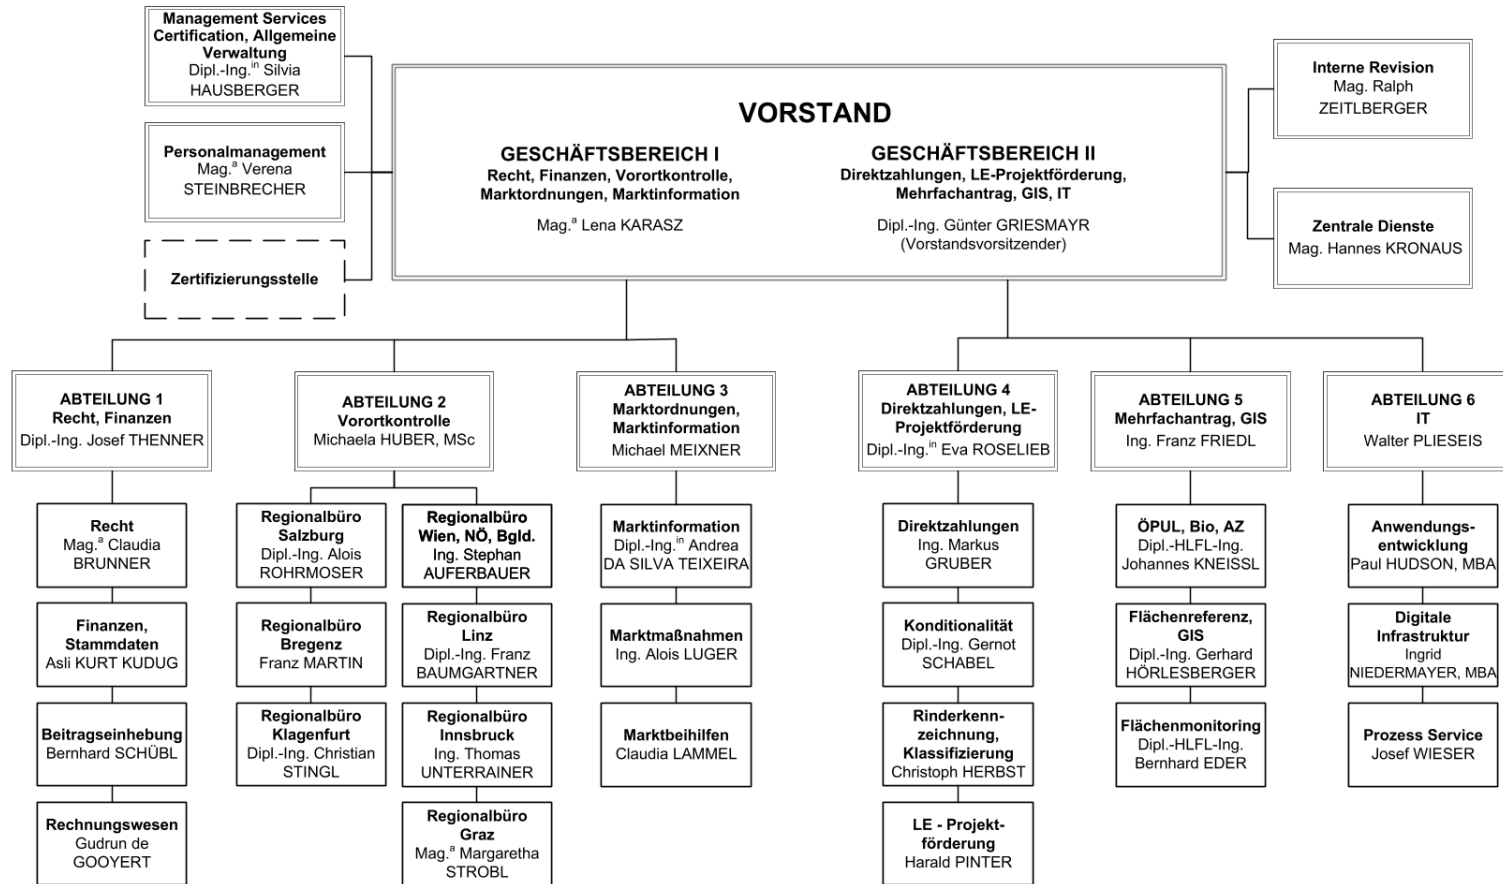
Management Services Certification, Allgemeine Verwaltung
Dipl.-Ing.$^{in}$ Silvia HAUSBERGER

Personalmanagement
Mag.$^{a}$ Verena STEINBRECHER

Zertifizierungsstelle

VORSTAND

GESCHÄFTSBEREICH I
Recht, Finanzen, Vorortkontrolle, Marktordnungen, Marktinformation
Mag.$^{a}$ Lena KARASZ

GESCHÄFTSBEREICH II
Direktzahlungen, LE-Projektförderung, Mehrfachantrag, GIS, IT
Dipl.-Ing. Günter GRIESMAYR
(Vorstandsvorsitzender)

Interne Revision
Mag. Ralph ZEITLBERGER

Zentrale Dienste
Mag. Hannes KRONAUS

ABTEILUNG 1
Recht, Finanzen
Dipl.-Ing. Josef THENNER

Recht
Mag.$^{a}$ Claudia BRUNNER

Finanzen, Stammdaten
Asli KURT KUDUG

Beitragseinhebung
Bernhard SCHÜBL

Rechnungswesen
Gudrun de GOOYERT

ABTEILUNG 2
Vorortkontrolle
Michaela HUBER, MSc

Regionalbüro Salzburg
Dipl.-Ing. Alois ROHRMOSER

Regionalbüro Bregenz
Franz MARTIN

Regionalbüro Klagenfurt
Dipl.-Ing. Christian STINGL

Regionalbüro Wien, NÖ, Bgld.
Ing. Stephan AUFERBAUER

Regionalbüro Linz
Dipl.-Ing. Franz BAUMGARTNER

Regionalbüro Innsbruck
Ing. Thomas UNTERRAINER

Regionalbüro Graz
Mag.$^{a}$ Margaretha STROBL

ABTEILUNG 3
Marktordnungen, Marktinformation
Michael MEIXNER

Marktinformation
Dipl.-Ing.$^{in}$ Andrea DA SILVA TEIXEIRA

Marktmaßnahmen
Ing. Alois LUGER

Marktbeihilfen
Claudia LAMMEL

ABTEILUNG 4
Direktzahlungen, LE-Projektförderung
Dipl.-Ing.$^{in}$ Eva ROSELIEB

Direktzahlungen
Ing. Markus GRUBER

Konditionalität
Dipl.-Ing. Gernot SCHABEL

Rinderkennzeichnung, Klassifizierung
Christoph HERBST

LE - Projektförderung
Harald PINTER

ABTEILUNG 5
Mehrfachantrag, GIS
Ing. Franz FRIEDL

ÖPUL, Bio, AZ
Dipl.-HLFL-Ing. Johannes KNEISSL

Flächenreferenz, GIS
Dipl.-Ing. Gerhard HÖRLESBERGER

Flächenmonitoring
Dipl.-HLFL-Ing. Bernhard EDER

ABTEILUNG 6
IT
Walter PLIESEIS

Anwendungsentwicklung
Paul HUDSON, MBA

Digitale Infrastruktur
Ingrid NIEDERMAYER, MBA

Prozess Service
Josef WIESER